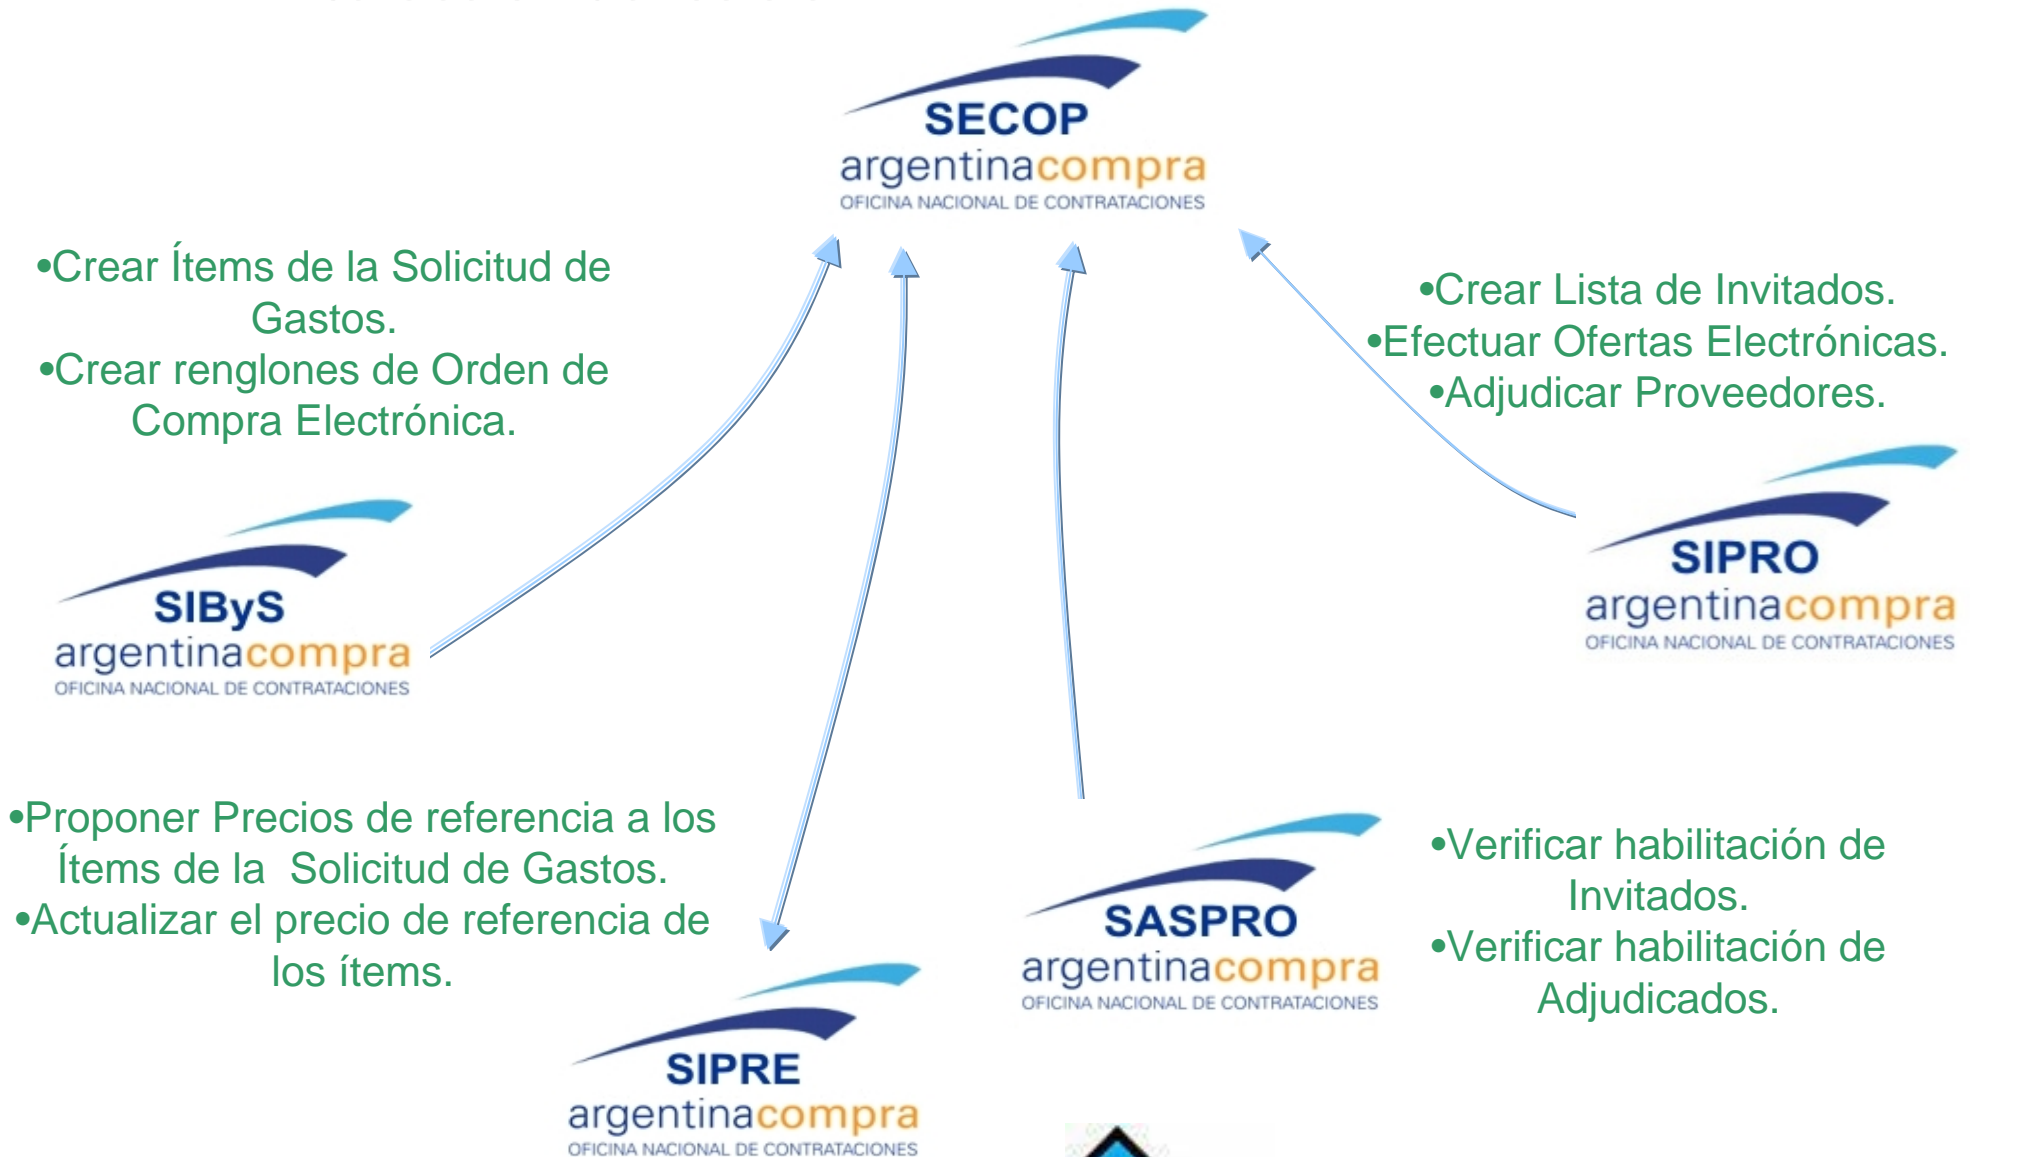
SECOP
argentinacompra
OFICINA NACIONAL DE CONTRATACIONES

•Crear Ítems de la Solicitud de Gastos.
•Crear renglones de Orden de Compra Electrónica.

•Crear Lista de Invitados.
•Efectuar Ofertas Electrónicas.
•Adjudicar Proveedores.

SIByS
argentinacompra
OFICINA NACIONAL DE CONTRATACIONES

SIPRO
argentinacompra
OFICINA NACIONAL DE CONTRATACIONES

•Proponer Precios de referencia a los Ítems de la Solicitud de Gastos.
•Actualizar el precio de referencia de los ítems.

SASPRO
argentinacompra
OFICINA NACIONAL DE CONTRATACIONES

•Verificar habilitación de Invitados.
•Verificar habilitación de Adjudicados.

SIPRE
argentinacompra
OFICINA NACIONAL DE CONTRATACIONES